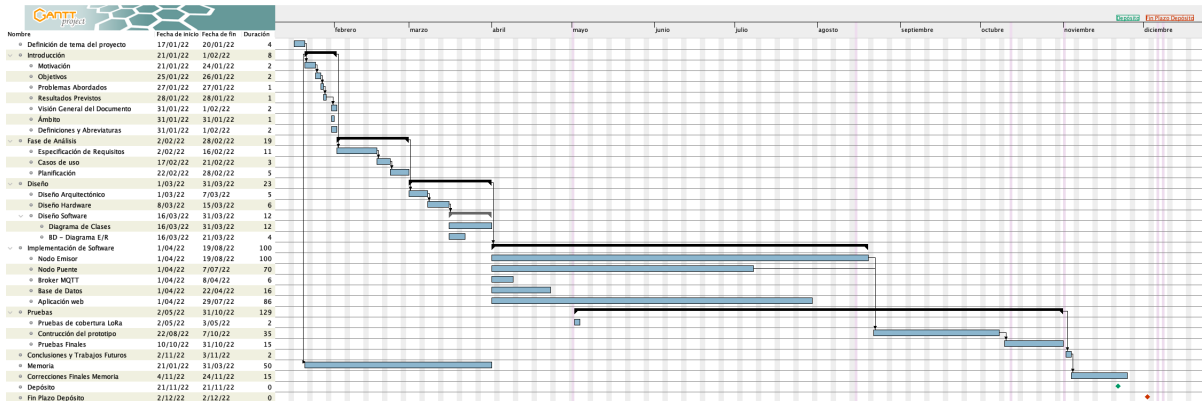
GANTT project

| Nombre | Fecha de inicio | Fecha de fin | Duración |
|---|---|---|---|
| Definición de tema del proyecto | 17/01/22 | 20/01/22 | 4 |
| Introducción | 21/01/22 | 1/02/22 | 8 |
| Motivación | 21/01/22 | 24/01/22 | 2 |
| Objetivos | 25/01/22 | 26/01/22 | 2 |
| Problemas Abordados | 27/01/22 | 27/01/22 | 1 |
| Resultados Previstos | 28/01/22 | 28/01/22 | 1 |
| Visión General del Documento | 31/01/22 | 1/02/22 | 2 |
| Ámbito | 31/01/22 | 31/01/22 | 1 |
| Definiciones y Abreviaturas | 31/01/22 | 1/02/22 | 2 |
| Fase de Análisis | 2/02/22 | 28/02/22 | 19 |
| Especificación de Requisitos | 2/02/22 | 16/02/22 | 11 |
| Casos de uso | 17/02/22 | 21/02/22 | 3 |
| Planificación | 22/02/22 | 28/02/22 | 5 |
| Diseño | 1/03/22 | 31/03/22 | 23 |
| Diseño Arquitectónico | 1/03/22 | 7/03/22 | 5 |
| Diseño Hardware | 8/03/22 | 15/03/22 | 6 |
| Diseño Software | 16/03/22 | 31/03/22 | 12 |
| Diagrama de Clases | 16/03/22 | 31/03/22 | 12 |
| BD - Diagrama E/R | 16/03/22 | 21/03/22 | 4 |
| Implementación de Software | 1/04/22 | 19/08/22 | 100 |
| Nodo Emisor | 1/04/22 | 19/08/22 | 100 |
| Nodo Puente | 1/04/22 | 7/07/22 | 70 |
| Broker MQTT | 1/04/22 | 8/04/22 | 6 |
| Base de Datos | 1/04/22 | 22/04/22 | 16 |
| Aplicación web | 1/04/22 | 29/07/22 | 86 |
| Pruebas | 2/05/22 | 31/10/22 | 129 |
| Pruebas de cobertura LoRa | 2/05/22 | 3/05/22 | 2 |
| Contrucción del prototipo | 22/08/22 | 7/10/22 | 35 |
| Pruebas Finales | 10/10/22 | 31/10/22 | 15 |
| Conclusiones y Trabajos Futuros | 2/11/22 | 3/11/22 | 2 |
| Memoria | 21/01/22 | 31/03/22 | 50 |
| Correcciones Finales Memoria | 4/11/22 | 24/11/22 | 15 |
| Depósito | 21/11/22 | 21/11/22 | 0 |
| Fin Plazo Depósito | 2/12/22 | 2/12/22 | 0 |

febrero marzo abril mayo junio julio agosto septiembre octubre noviembre diciembre

Depósito Fin Plazo Depósito